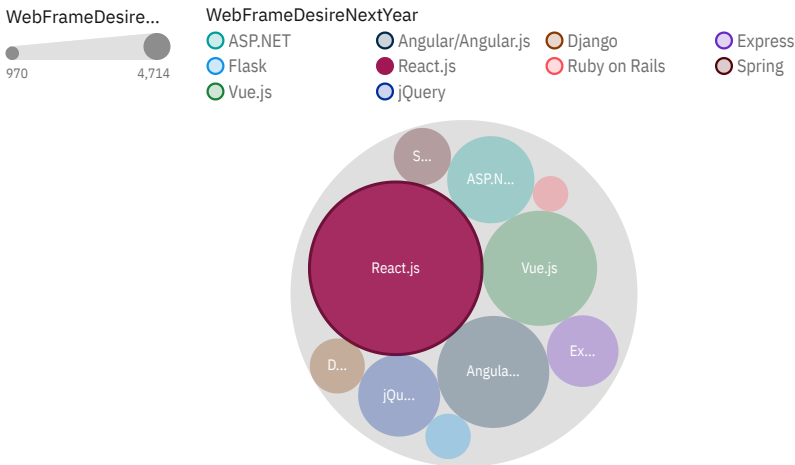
WebFrameDesire...

970 4,714

WebFrameDesireNextYear

ASP.NET
Angular/Angular.js
Django
Express
Flask
React.js
Ruby on Rails
Spring
Vue.js
jQuery

S...
ASP.N...
React.js
Vue.js
Ex...
D...
Angula...
jQu...